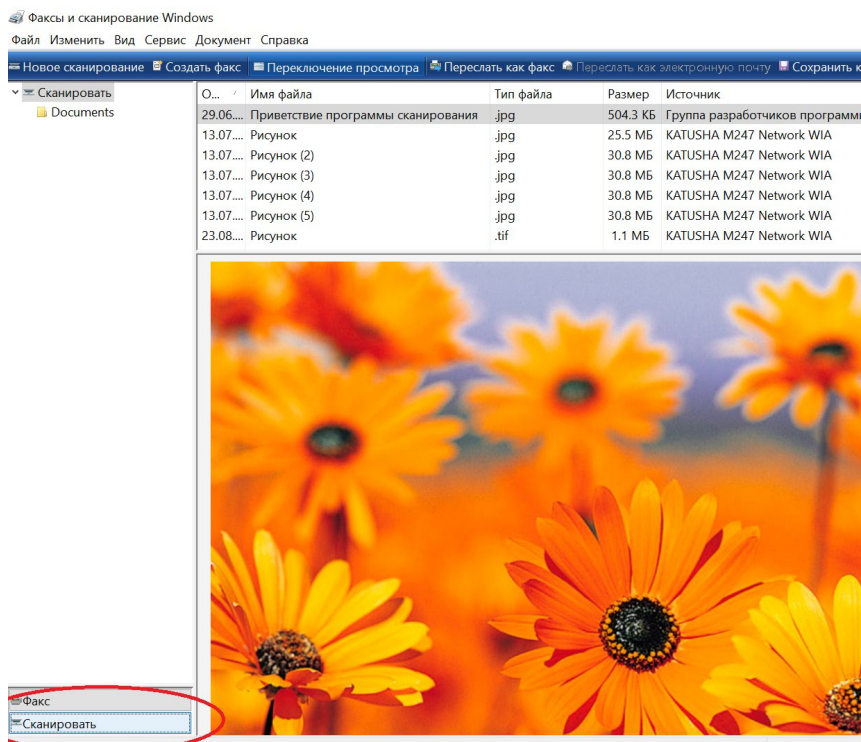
Факсы и сканирование Windows

Файл Изменить Вид Сервис Документ Справка

Новое сканирование Создать факс Переключение просмотра Переслать как факс Переслать как электронную почту Сохранить к

Сканировать
Documents

| О... | Имя файла | Тип файла | Размер | Источник |
|---|---|---|---|---|
| 29.06.... | Приветствие программы сканирования | .jpg | 504.3 КБ | Группа разработчиков программ |
| 13.07.... | Рисунок | .jpg | 25.5 МБ | KATUSHA M247 Network WIA |
| 13.07.... | Рисунок (2) | .jpg | 30.8 МБ | KATUSHA M247 Network WIA |
| 13.07.... | Рисунок (3) | .jpg | 30.8 МБ | KATUSHA M247 Network WIA |
| 13.07.... | Рисунок (4) | .jpg | 30.8 МБ | KATUSHA M247 Network WIA |
| 13.07.... | Рисунок (5) | .jpg | 30.8 МБ | KATUSHA M247 Network WIA |
| 23.08.... | Рисунок | .tif | 1.1 МБ | KATUSHA M247 Network WIA |

Факс
Сканировать